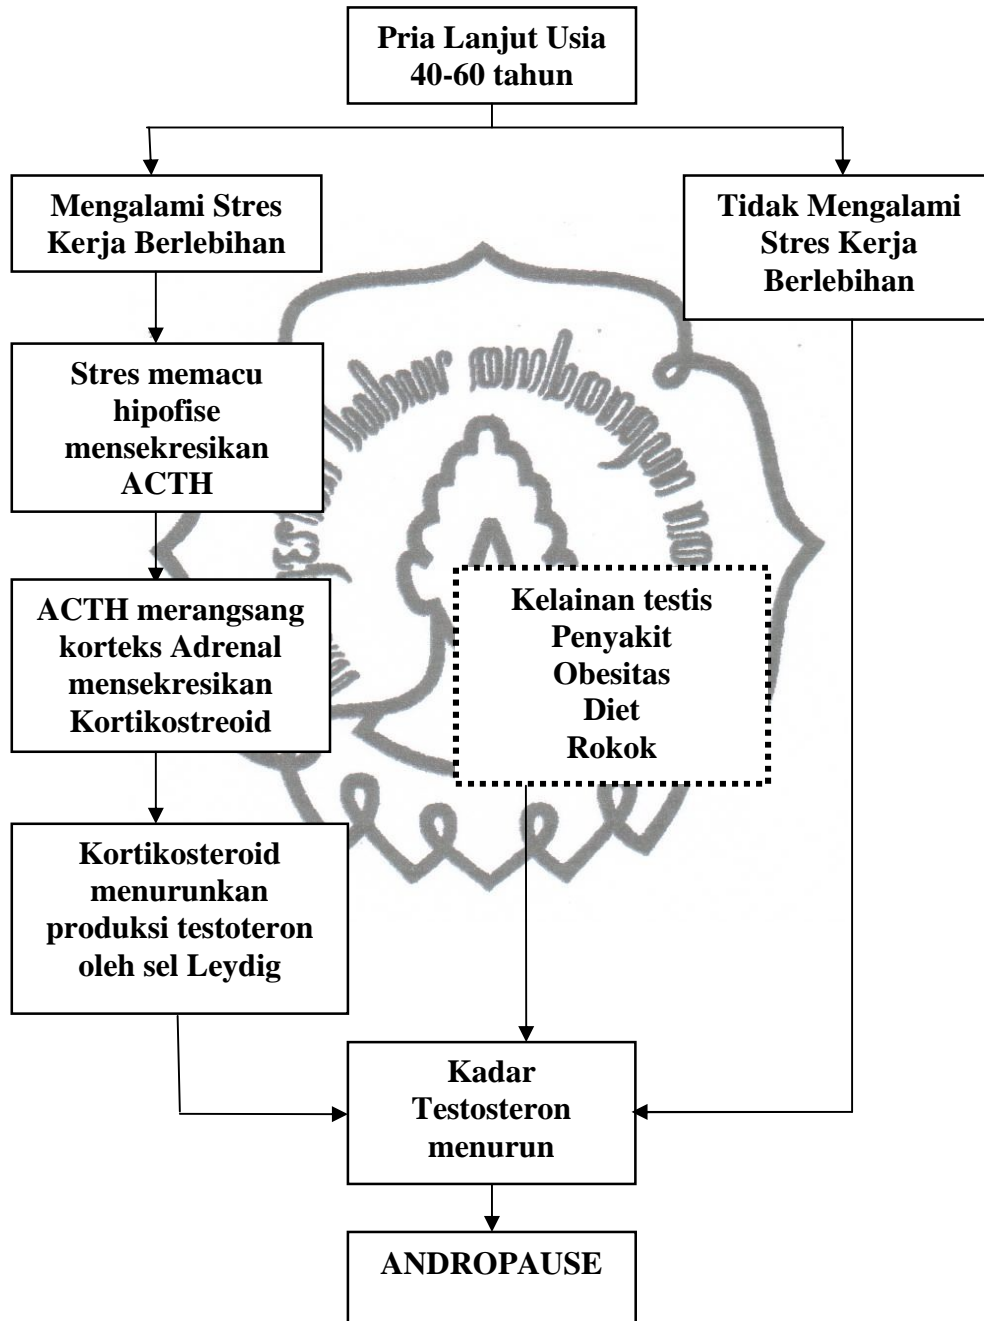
Pria Lanjut Usia
40-60 tahun

Mengalami Stres Kerja Berlebihan

Tidak Mengalami Stres Kerja Berlebihan

Stres memacu hipofise mensekresikan ACTH

ACTH merangsang korteks Adrenal mensekresikan Kortikostreoid

Kelainan testis
Penyakit
Obesitas
Diet
Rokok

Kortikosteroid menurunkan produksi testoteron oleh sel Leydig

Kadar Testosteron menurun

ANDROPAUSE